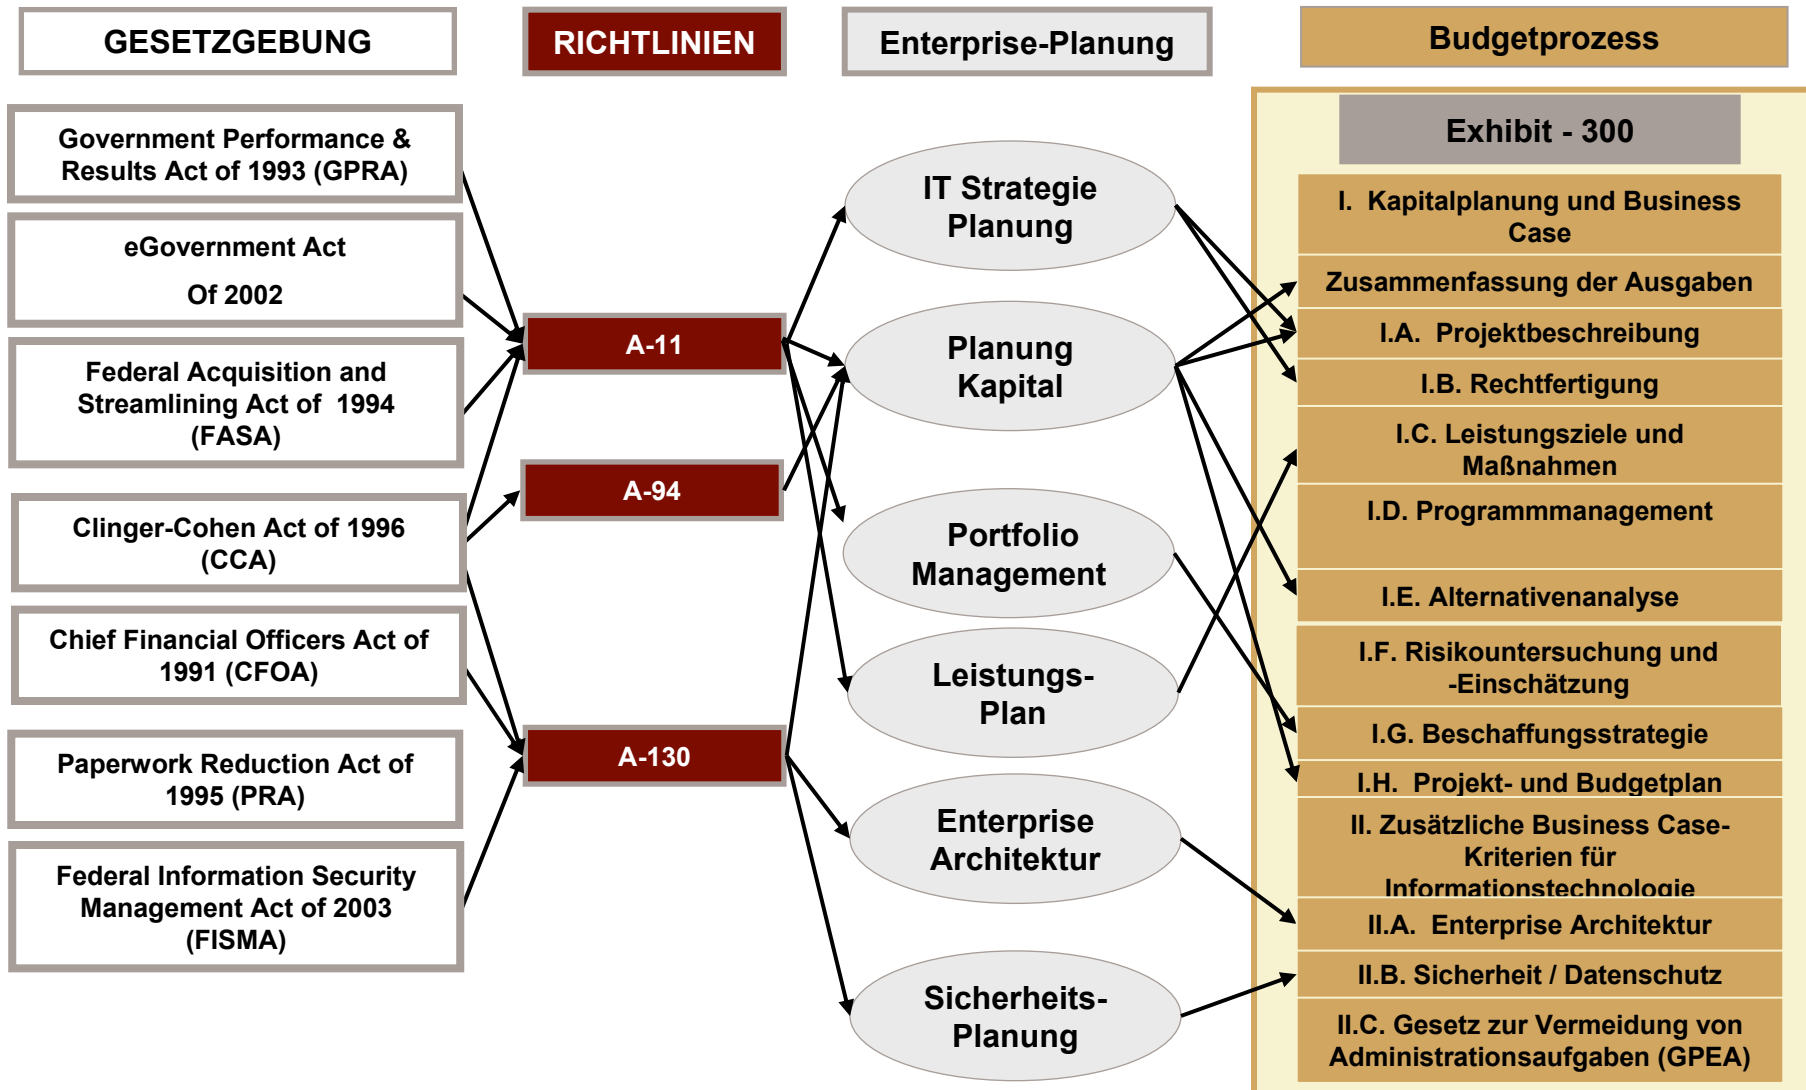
GESETZGEBUNG

RICHTLINIEN

Enterprise-Planung

Budgetprozess

Government Performance & Results Act of 1993 (GPRA)

eGovernment Act Of 2002

Federal Acquisition and Streamlining Act of 1994 (FASA)

Clinger-Cohen Act of 1996 (CCA)

Chief Financial Officers Act of 1991 (CFOA)

Paperwork Reduction Act of 1995 (PRA)

Federal Information Security Management Act of 2003 (FISMA)

A-11

A-94

A-130

IT Strategie Planung

Planung Kapital

Portfolio Management

Leistungs-Plan

Enterprise Architektur

Sicherheits-Planung

Exhibit - 300

I. Kapitalplanung und Business Case

Zusammenfassung der Ausgaben

I.A. Projektbeschreibung

I.B. Rechtfertigung

I.C. Leistungsziele und Maßnahmen

I.D. Programmmanagement

I.E. Alternativenanalyse

I.F. Risikountersuchung und -Einschätzung

I.G. Beschaffungsstrategie

I.H. Projekt- und Budgetplan

II. Zusätzliche Business Case-Kriterien für Informationstechnologie

II.A. Enterprise Architektur

II.B. Sicherheit / Datenschutz

II.C. Gesetz zur Vermeidung von Administrationsaufgaben (GPEA)